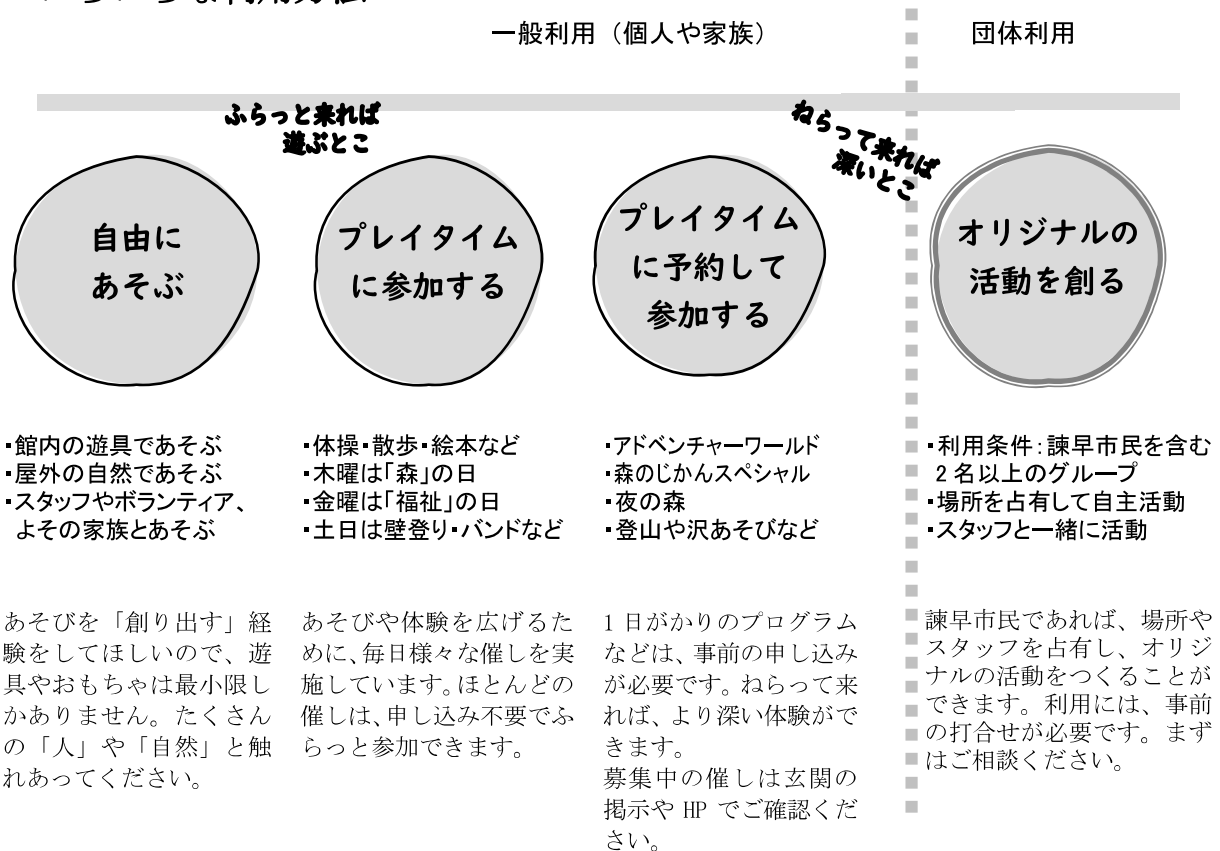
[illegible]

一般利用（個人や家族）

団体利用

ふらっと来れば遊ぶとこ

ねらって来れば深いとこ

自由にあそぶ

プレイタイムに参加する

プレイタイムに予約して参加する

オリジナルの活動を創る

・館内の遊具であそぶ
・屋外の自然であそぶ
・スタッフやボランティア、よその家族とあそぶ

・体操・散歩・絵本など
・木曜は「森」の日
・金曜は「福祉」の日
・土日は壁登り・バンドなど

・アドベンチャーワールド
・森のじかんスペシャル
・夜の森
・登山や沢あそびなど

・利用条件：諫早市民を含む2名以上のグループ
・場所を占有して自主活動
・スタッフと一緒に活動

あそびを「創り出す」経験をしてほしいので、遊具やおもちゃは最小限しかありません。たくさんの「人」や「自然」と触れあってください。

あそびや体験を広げるために、毎日様々な催しを実施しています。ほとんどの催しは、申し込み不要でふらっと参加できます。

1日がかりのプログラムなどは、事前の申し込みが必要です。ねらって来れば、より深い体験ができます。
募集中の催しは玄関の掲示やHPでご確認ください。

諫早市民であれば、場所やスタッフを占有し、オリジナルの活動をつくることができます。利用には、事前の打合せが必要です。まずはご相談ください。